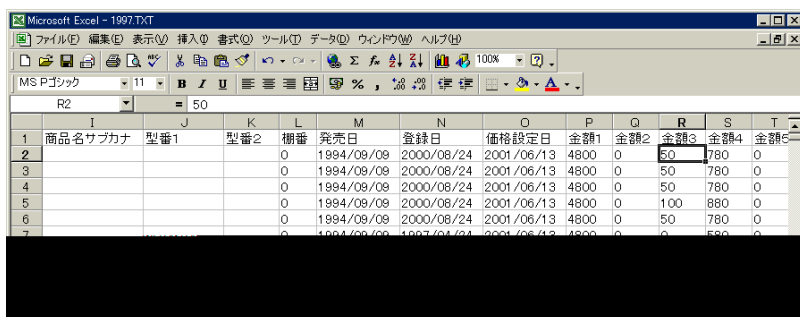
Microsoft Excel - 1997.TXT

ファイル(F) 編集(E) 表示(V) 挿入(I) 書式(O) ツール(T) データ(D) ウィンドウ(W) ヘルプ(H)

100%

MS Pゴシック 11 B I U %

R2 = 50

| | I | J | K | L | M | N | O | P | Q | R | S | T |
|---|---|---|---|---|---|---|---|---|---|---|---|---|
| 1 | 商品名サブカナ | 型番1 | 型番2 | 棚番 | 発売日 | 登録日 | 価格設定日 | 金額1 | 金額2 | 金額3 | 金額4 | 金額5 |
| 2 | | | | 0 | 1994/09/09 | 2000/08/24 | 2001/06/13 | 4800 | 0 | 50 | 780 | 0 |
| 3 | | | | 0 | 1994/09/09 | 2000/08/24 | 2001/06/13 | 4800 | 0 | 50 | 780 | 0 |
| 4 | | | | 0 | 1994/09/09 | 2000/08/24 | 2001/06/13 | 4800 | 0 | 50 | 780 | 0 |
| 5 | | | | 0 | 1994/09/09 | 2000/08/24 | 2001/06/13 | 4800 | 0 | 100 | 880 | 0 |
| 6 | | | | 0 | 1994/09/09 | 2000/08/24 | 2001/06/13 | 4800 | 0 | 50 | 780 | 0 |
| 7 | | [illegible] | | 0 | 1994/09/09 | 1997/04/24 | 2001/06/13 | 4800 | 0 | 0 | 580 | 0 |